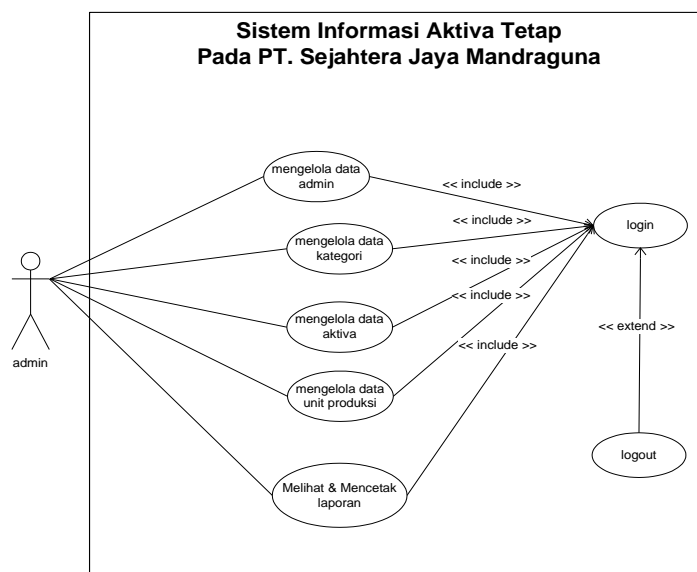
Sistem Informasi Aktiva Tetap
Pada PT. Sejahtera Jaya Mandraguna

mengelola data admin

<< include >>

<< include >>

login

mengelola data kategori

<< include >>

<< include >>

mengelola data aktiva

<< extend >>

<< include >>

admin

mengelola data unit produksi

logout

Melihat & Mencetak laporan